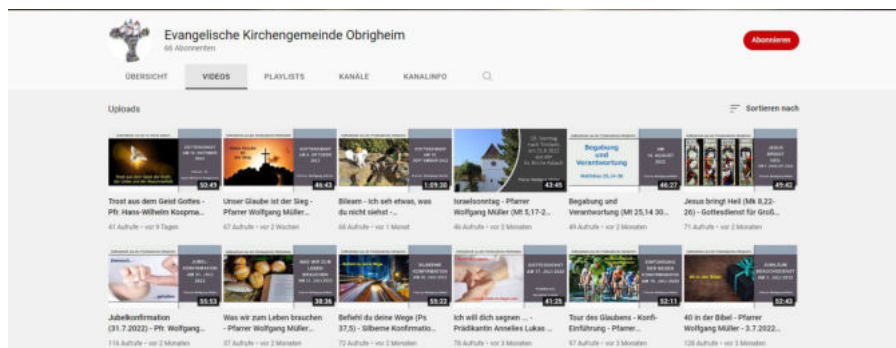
Evangelische Kirchengemeinde Obrigheim
66 Abonnenten

Abonnieren

ÜBERSICHT VIDEOS PLAYLISTS KANÄLE KANALINFO

Uploads

Sortieren nach

53:45
Trost aus dem Geist Gottes - Pfr. Hans-Wilhelm Koopma...
41 Aufrufe • vor 9 Tagen

46:43
Unser Glaube ist der Sieg - Pfarrer Wolfgang Müller...
67 Aufrufe • vor 2 Wochen

1:09:30
Bileam - Ich seh etwas, was du nicht siehst -...
66 Aufrufe • vor 1 Monat

Israelsonntag
43:45
Israelsonntag - Pfarrer Wolfgang Müller (Mt 5,17-2...
46 Aufrufe • vor 2 Monaten

Begabung und Verantwortung
46:27
Begabung und Verantwortung (Mt 25,14 30...
49 Aufrufe • vor 2 Monaten

JESUS BRINGT HEIL
45:42
Jesus bringt Heil (Mk 8,22-26) - Gottesdienst für Groß...
71 Aufrufe • vor 2 Monaten

JUBELKONFIRMATION
55:53
Jubelkonfirmation (31.7.2022) - Pfr. Wolfgang...
116 Aufrufe • vor 2 Monaten

WAS WIR ZUM LEBEN BRAUCHEN
38:36
Was wir zum Leben brauchen - Pfarrer Wolfgang Müller...
37 Aufrufe • vor 2 Monaten

SILBERNE KONFIRMATION
55:22
Befiehl du deine Wege (Ps 37,5) - Silberne Konfirmatio...
72 Aufrufe • vor 2 Monaten

GOTTESDIENST
41:25
Ich will dich segnen ... - Prädikantin Annelies Lukas ...
76 Aufrufe • vor 2 Monaten

EINFÜHRUNG DER NEUEN KONFIRMANDEN
52:11
Tour des Glaubens - Konfi-Einführung - Pfarrer...
49 Aufrufe • vor 3 Monaten

JUBILÄUM BRAUCHENSBIRT
52:43
40 in der Bibel - Pfarrer Wolfgang Müller - 3.7.2022
126 Aufrufe • vor 3 Monaten